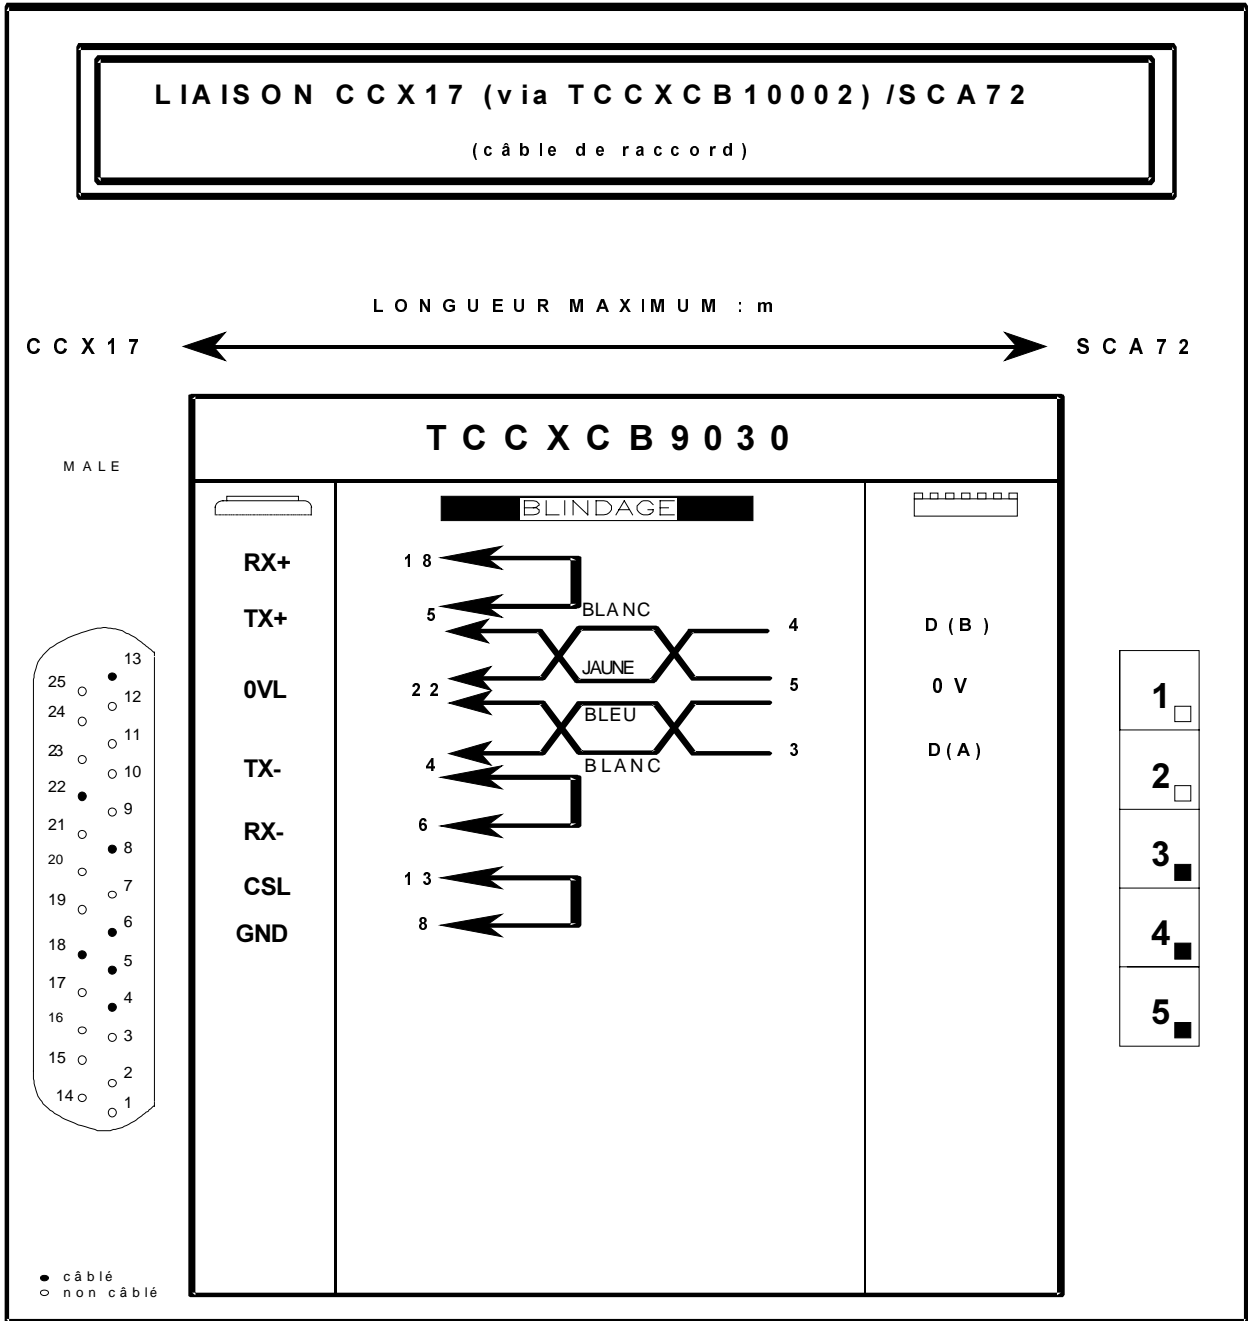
LIAISON CCX17 (via TCCXCB10002) /SCA72

(câble de raccord)

LONGUEUR MAXIMUM : m

CCX17

SCA72

TCCXCB9030

MALE

BLINDAGE

RX+
TX+
0VL
TX-
RX-
CSL
GND

18
5
22
4
6
13
8

BLANC
JAUNE
BLEU
BLANC

4
5
3

D (B)
0 V
D(A)

13 12 11 10 9 8 7 6 5 4 3 2 1
25 24 23 22 21 20 19 18 17 16 15 14

1
2
3
4
5

● câblé
○ non câblé